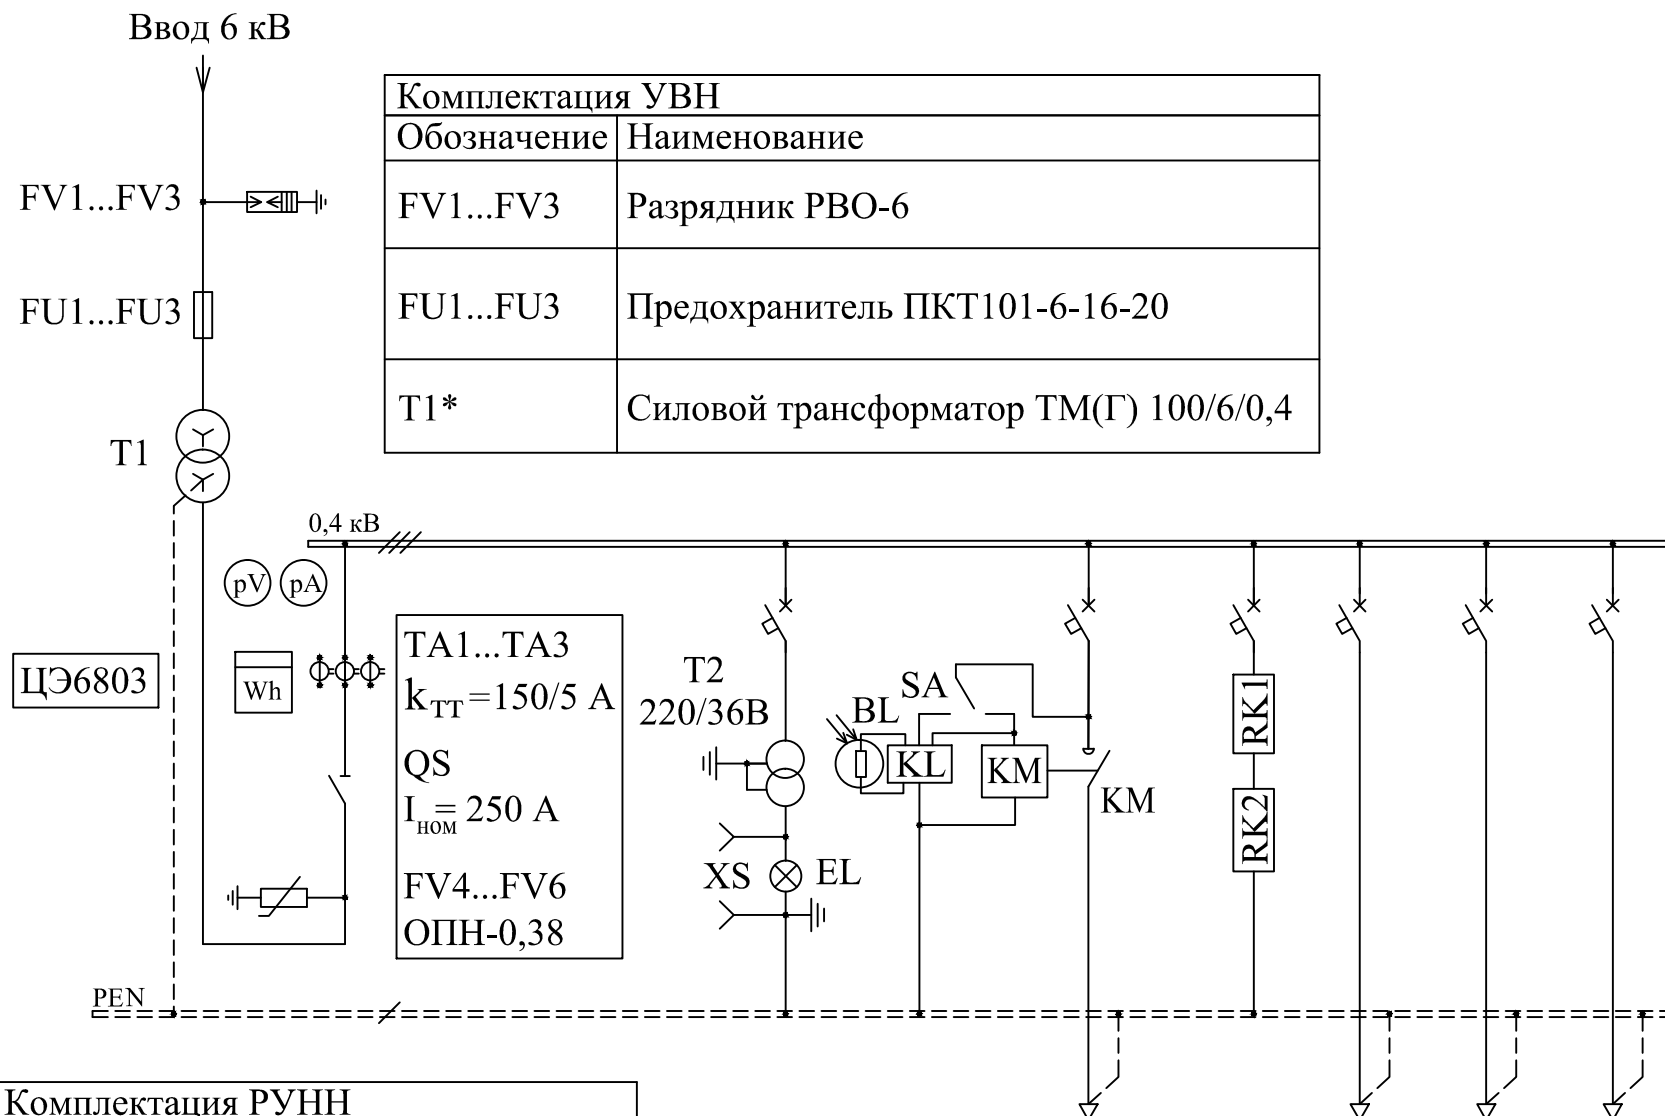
Ввод 6 кВ

| Комплектация УВН | |
|---|---|
| Обозначение | Наименование |
| FV1...FV3 | Разрядник РВО-6 |
| FU1...FU3 | Предохранитель ПКТ101-6-16-20 |
| T1* | Силовой трансформатор ТМ(Г) 100/6/0,4 |

FV1...FV3

FU1...FU3

T1

0,4 кВ

pV pA

ЦЭ6803

Wh

TA1...TA3
$k_{TT}$=150/5 А
QS
$I_{ном}$= 250 А
FV4...FV6
ОПН-0,38

T2
220/36В

BL

SA

KL

KM

KM

RK1

RK2

XS

EL

PEN

Комплектация РУНН